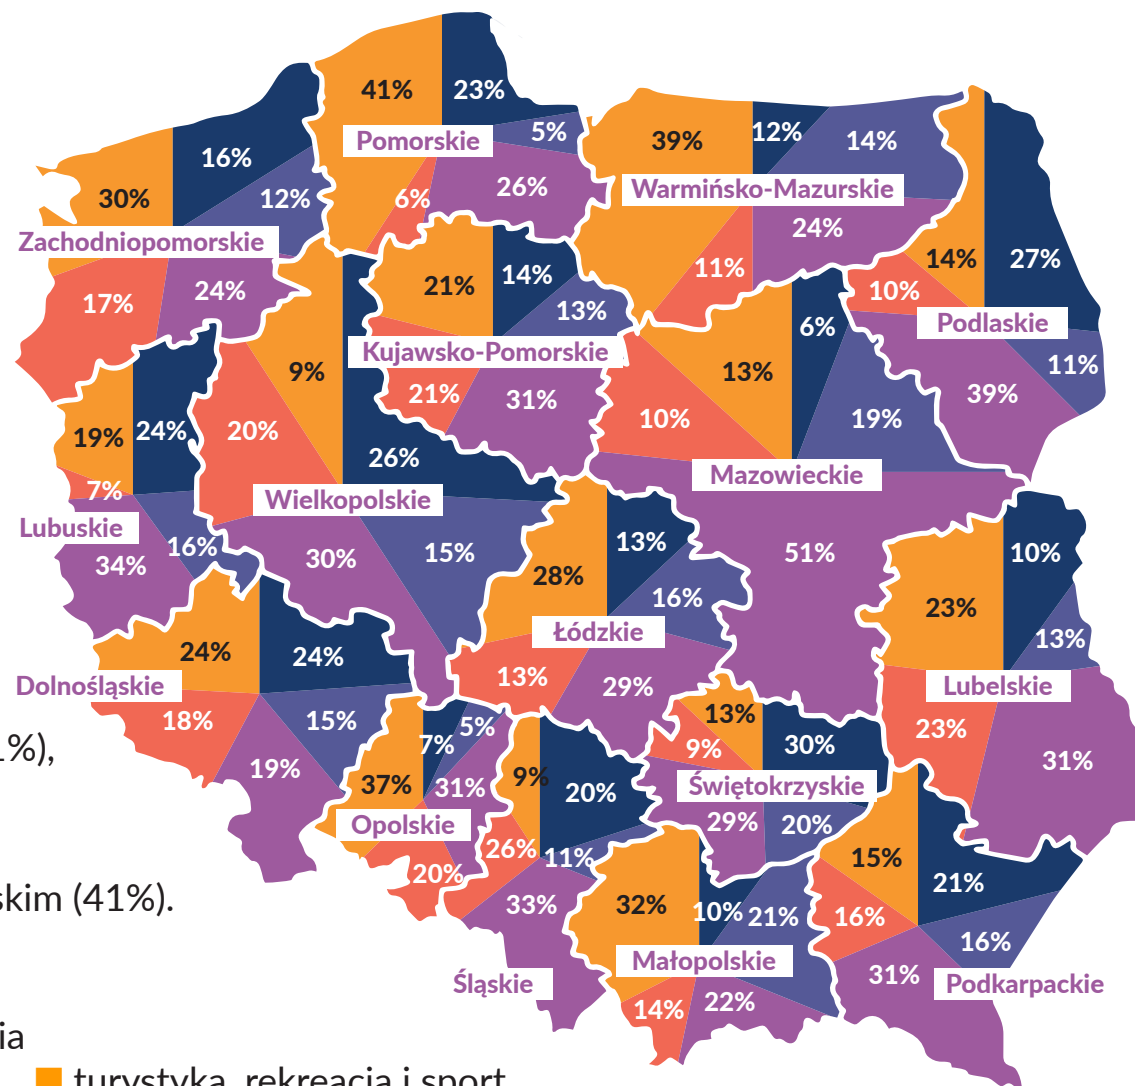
41%
23%
Pomorskie
5%
16%
30%
12%
6%
26%
39%
12%
14%
Warmińsko-Mazurskie
Zachodniopomorskie
24%
17%
24%
21%
14%
11%
14%
27%
13%
10%
Podlaskie
6%
9%
Kujawsko-Pomorskie
11%
13%
19%
24%
20%
21%
31%
10%
19%
39%
26%
Mazowieckie
7%
Wielkopolskie
Lubuskie
16%
13%
34%
30%
15%
28%
51%
10%
16%
23%
Łódzkie
13%
24%
24%
13%
29%
Lubelskie
Dolnośląskie
13%
18%
15%
7%
5%
9%
30%
23%
1%),
19%
9%
20%
31%
37%
31%
Świętokrzyskie
Opolskie
29%
20%
26%
11%
15%
20%
21%
skim (41%).
33%
32%
10%
21%
16%
16%
Małopolskie
Śląskie
31%
Podkarpackie
14%
22%
ia
turystyka, rekreacja i sport